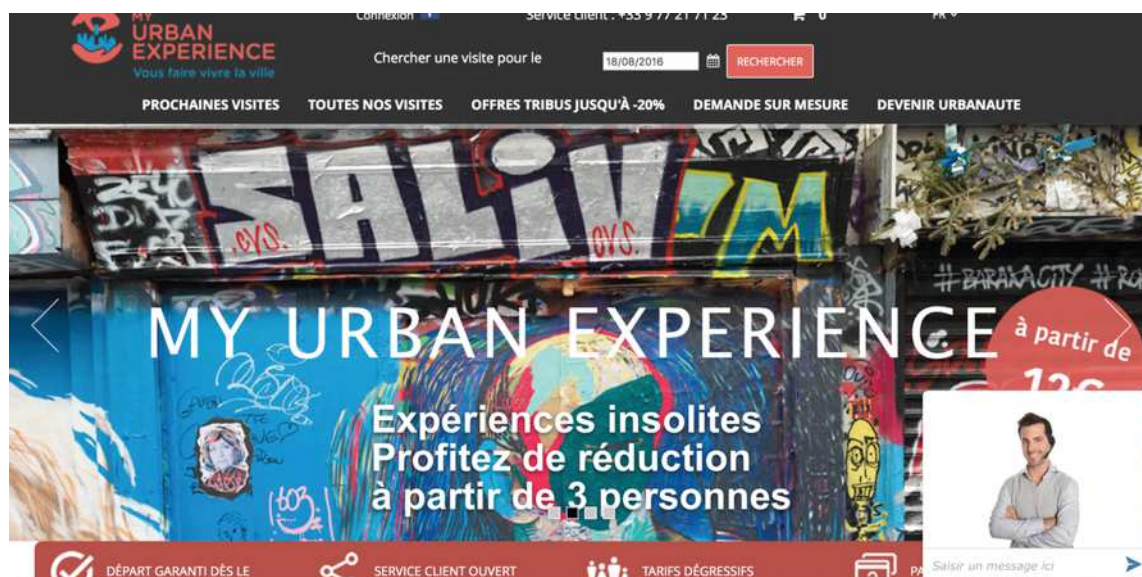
MY URBAN EXPERIENCE
Vous faire vivre la ville

Connexion

Service client : +33 9 77 21 71 23

0

FR

Chercher une visite pour le 18/08/2016 RECHERCHER

PROCHAINES VISITES TOUTES NOS VISITES OFFRES TRIBUS JUSQU'À -20% DEMANDE SUR MESURE DEVENIR URBANAUTE

SALIV
#BARAKACITY

MY URBAN EXPERIENCE

à partir de
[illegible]

Expériences insolites
Profitez de réduction
à partir de 3 personnes

DÉPART GARANTI DÈS LE

SERVICE CLIENT OUVERT

TARIFS DÉGRESSIFS

PA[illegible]

Saisir un message ici